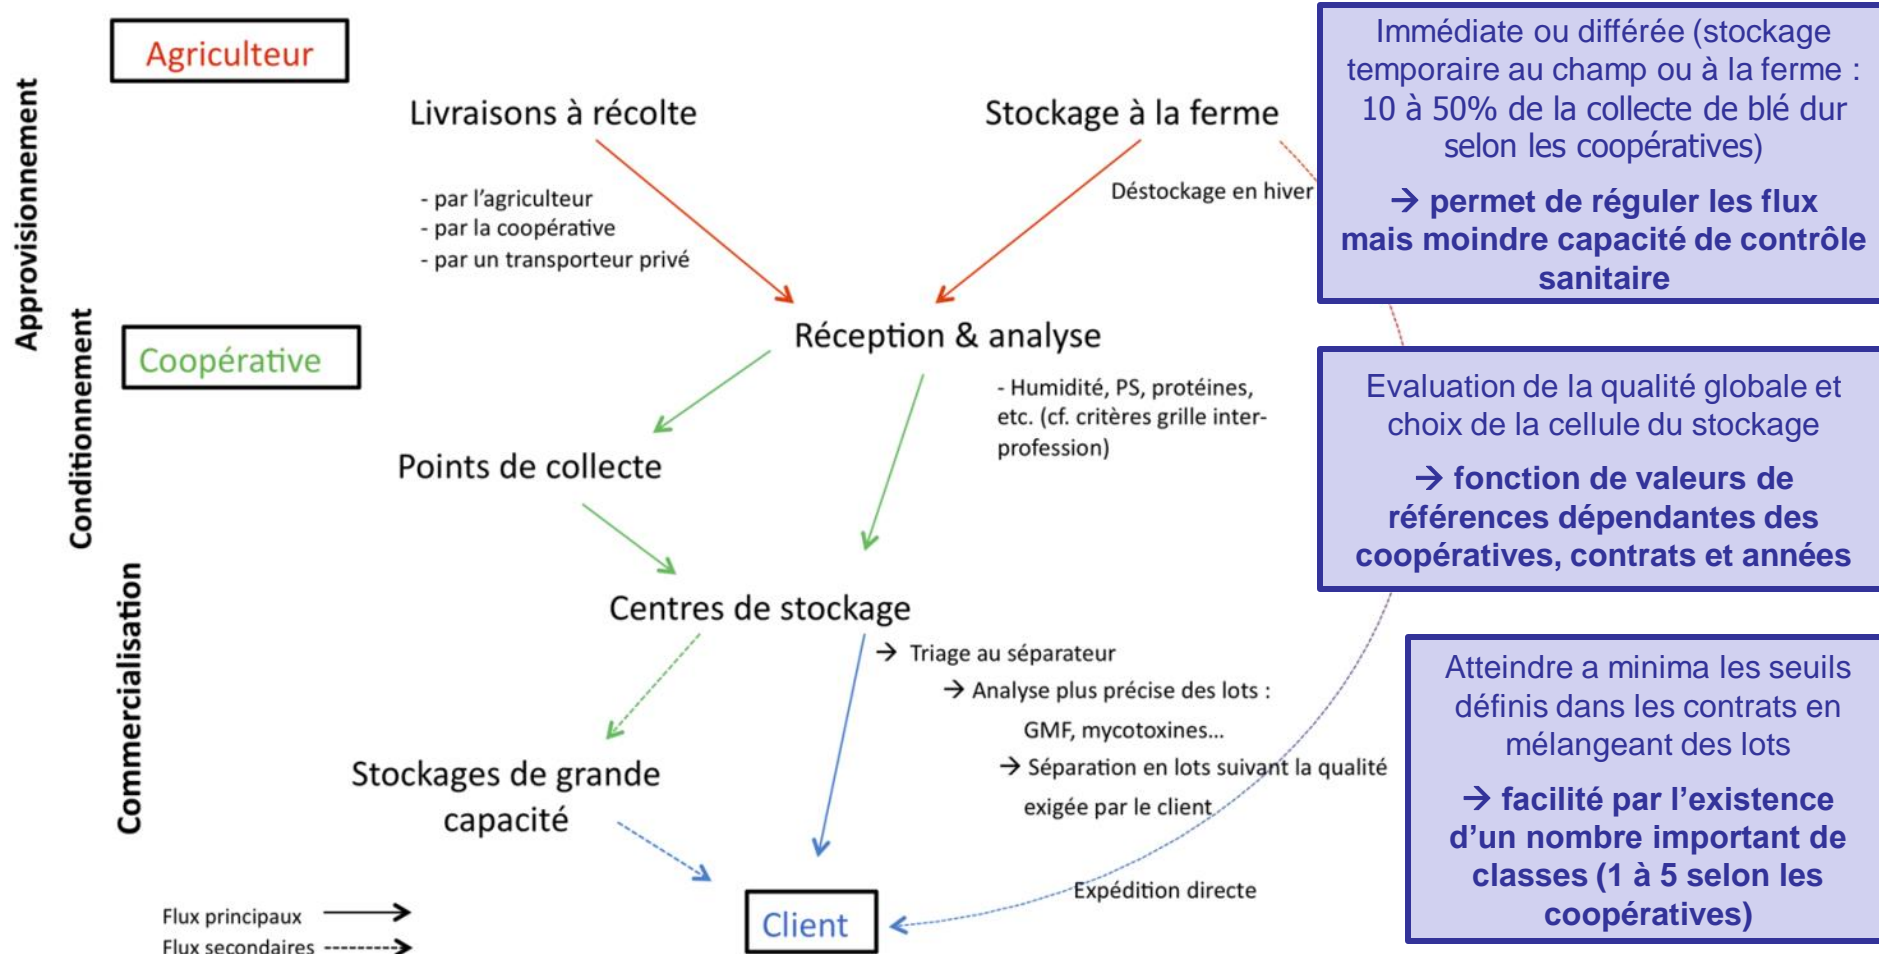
Agriculteur

Approvisionnement

Conditionnement

Commercialisation

Livraisons à récolte

- par l'agriculteur
- par la coopérative
- par un transporteur privé

Stockage à la ferme

Déstockage en hiver

Immédiate ou différée (stockage temporaire au champ ou à la ferme : 10 à 50% de la collecte de blé dur selon les coopératives)

→ permet de réguler les flux mais moindre capacité de contrôle sanitaire

Coopérative

Réception & analyse

- Humidité, PS, protéines, etc. (cf. critères grille interprofession)

Evaluation de la qualité globale et choix de la cellule du stockage

→ fonction de valeurs de références dépendantes des coopératives, contrats et années

Points de collecte

Centres de stockage

→ Triage au séparateur
→ Analyse plus précise des lots : GMF, mycotoxines...
→ Séparation en lots suivant la qualité exigée par le client

Atteindre a minima les seuils définis dans les contrats en mélangeant des lots

→ facilité par l'existence d'un nombre important de classes (1 à 5 selon les coopératives)

Stockages de grande capacité

Expédition directe

Client

Flux principaux
Flux secondaires